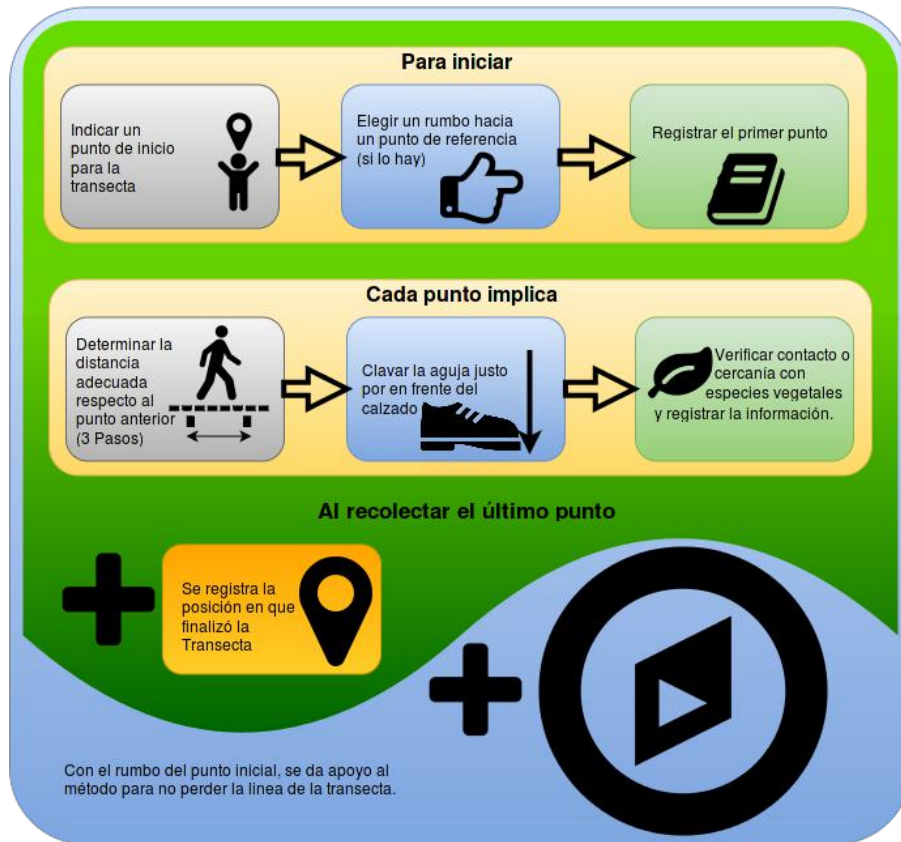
Para iniciar

Indicar un punto de inicio para la transecta

Elegir un rumbo hacia un punto de referencia (si lo hay)

Registrar el primer punto

Cada punto implica

Determinar la distancia adecuada respecto al punto anterior (3 Pasos)

Clavar la aguja justo por en frente del calzado

Verificar contacto o cercanía con especies vegetales y registrar la información.

Al recolectar el último punto

Se registra la posición en que finalizó la Transecta

Con el rumbo del punto inicial, se da apoyo al método para no perder la linea de la transecta.